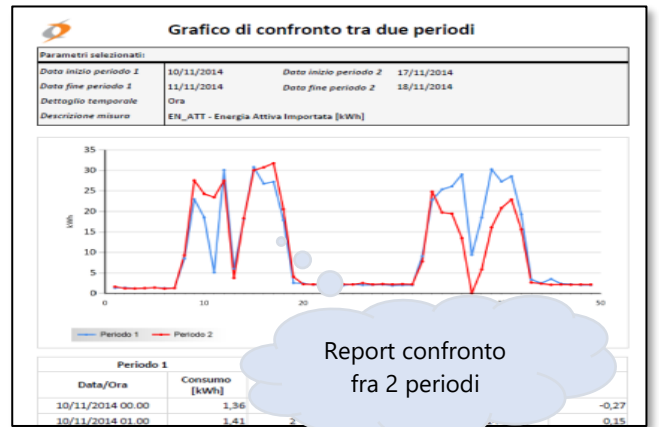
Grafico di confronto tra due periodi

Parametri selezionati:

| | | | |
|---|---|---|---|
| Data inizio periodo 1 | 10/11/2014 | Data inizio periodo 2 | 17/11/2014 |
| Data fine periodo 1 | 11/11/2014 | Data fine periodo 2 | 18/11/2014 |
| Dettaglio temporale | Ora | | |
| Descrizione misura | EN_ATT - Energia Attiva Importata [kWh] | | |

35
30
25
20
15
10
5
0
kWh
0 10 20 30 40 50

Periodo 1 Periodo 2

Report confronto fra 2 periodi

| Periodo 1 | | | |
|---|---|---|---|
| Data/Ora | Consumo [kWh] | | |
| 10/11/2014 00.00 | 1,36 | | -0,27 |
| 10/11/2014 01.00 | 1,41 | 2 | 0,15 |